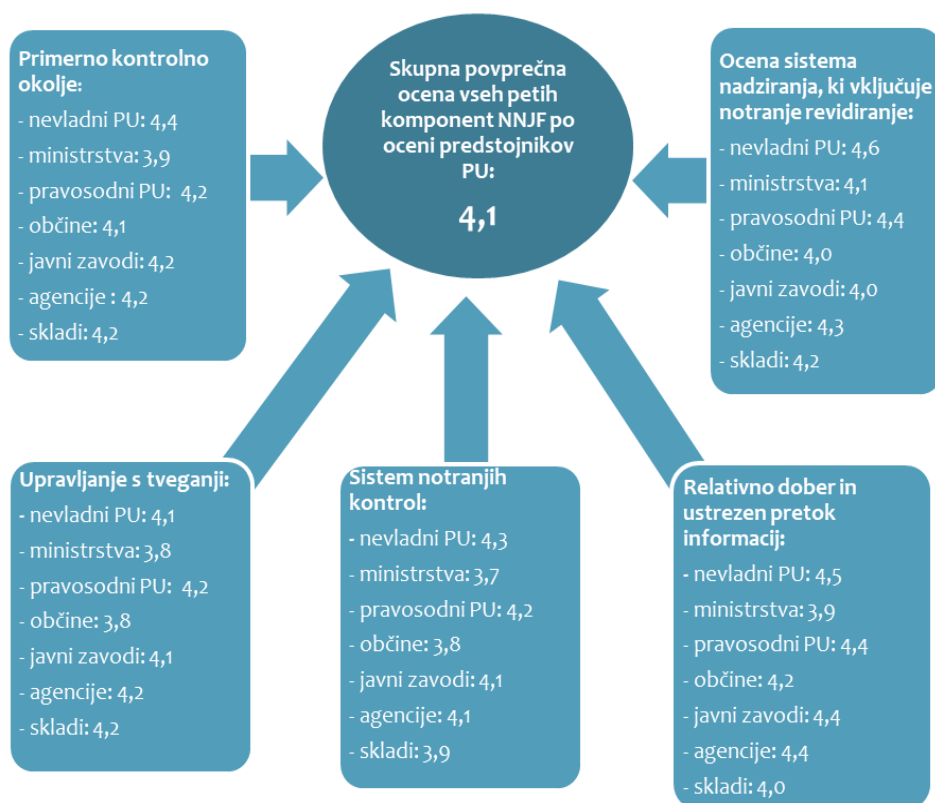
Skupna povprečna ocena vseh petih komponent NNJF po oceni predstojnikov PU:

4,1

Primerno kontrolno okolje:
- nevladni PU: 4,4
- ministrstva: 3,9
- pravosodni PU: 4,2
- občine: 4,1
- javni zavodi: 4,2
- agencije : 4,2
- skladi: 4,2

Ocena sistema nadziranja, ki vključuje notranje revidiranje:
- nevladni PU: 4,6
- ministrstva: 4,1
- pravosodni PU: 4,4
- občine: 4,0
- javni zavodi: 4,0
- agencije: 4,3
- skladi: 4,2

Upravljanje s tveganji:
- nevladni PU: 4,1
- ministrstva: 3,8
- pravosodni PU: 4,2
- občine: 3,8
- javni zavodi: 4,1
- agencije: 4,2
- skladi: 4,2

Sistem notranjih kontrol:
- nevladni PU: 4,3
- ministrstva: 3,7
- pravosodni PU: 4,2
- občine: 3,8
- javni zavodi: 4,1
- agencije: 4,1
- skladi: 3,9

Relativno dober in ustrezen pretok informacij:
- nevladni PU: 4,5
- ministrstva: 3,9
- pravosodni PU: 4,4
- občine: 4,2
- javni zavodi: 4,4
- agencije: 4,4
- skladi: 4,0